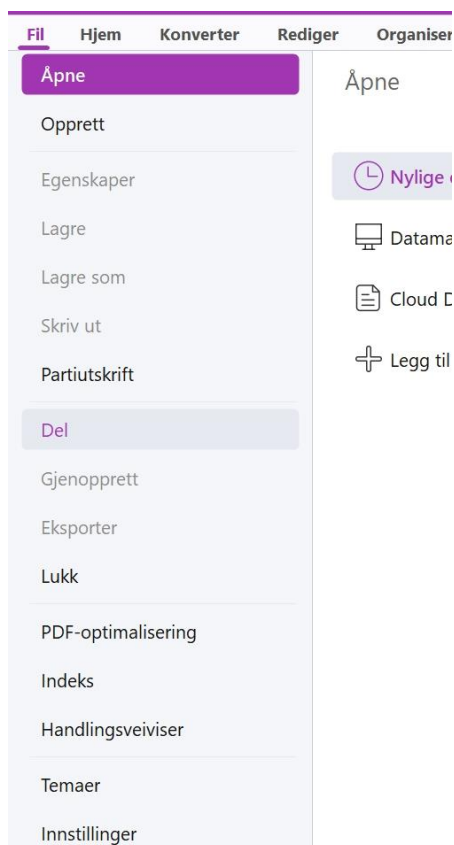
Fil Hjem Konverter Rediger Organiser

Åpne
Opprett
Egenskaper
Lagre
Lagre som
Skriv ut
Partiutskrift
Del
Gjenopprett
Eksporter
Lukk
PDF-optimalisering
Indeks
Handlingsveiviser
Temaer
Innstillinger

Åpne

Nylige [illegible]
Datama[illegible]
Cloud D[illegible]
Legg til